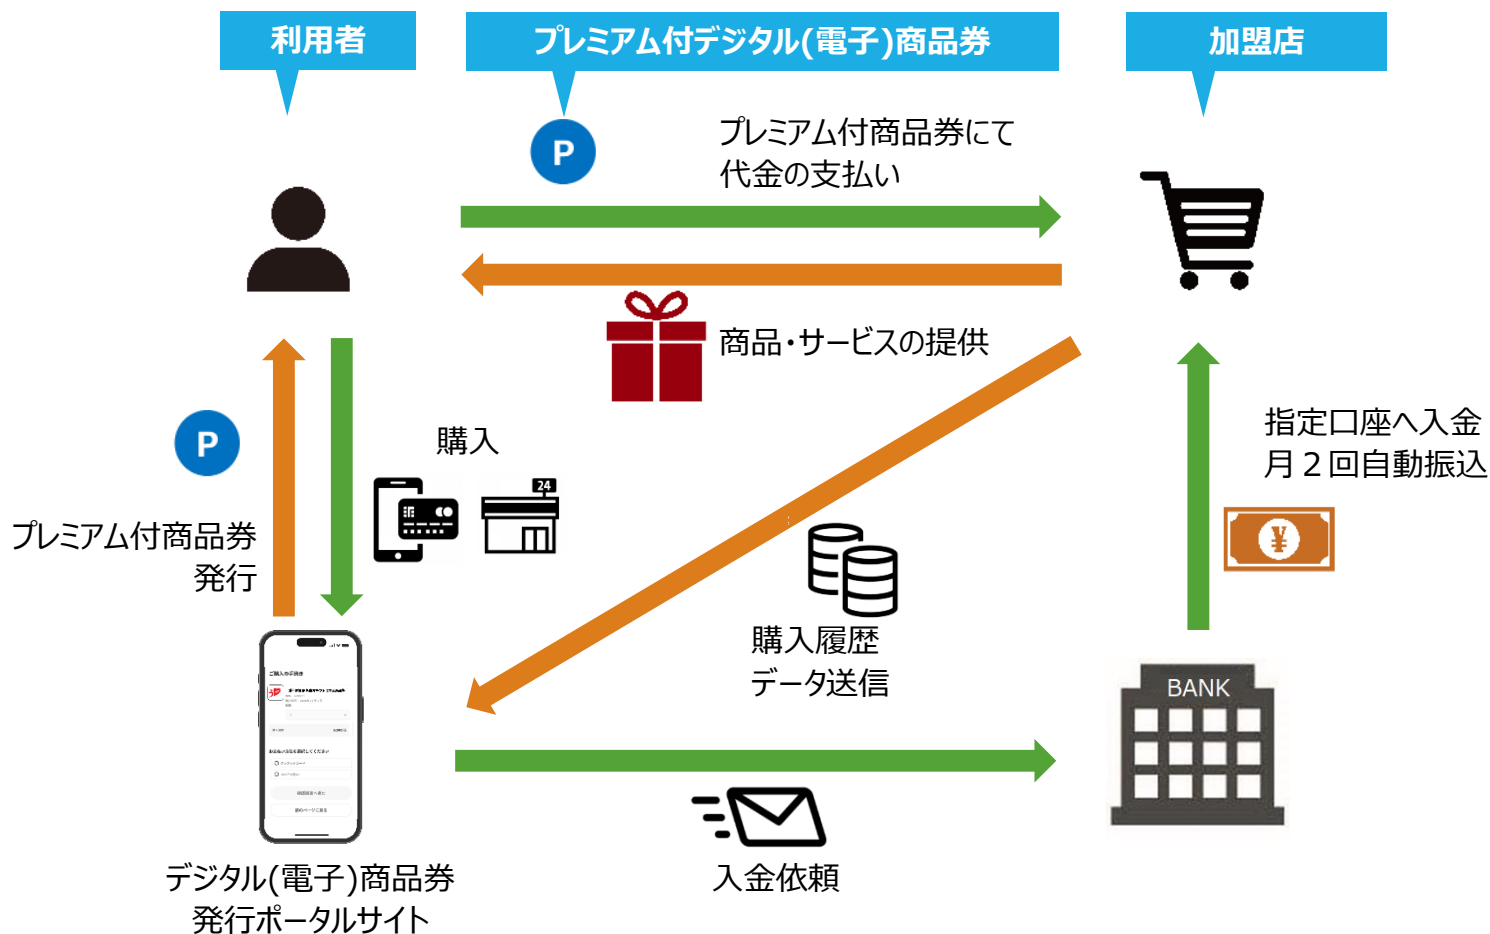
利用者

プレミアム付デジタル(電子)商品券

加盟店

P

プレミアム付商品券にて代金の支払い

商品・サービスの提供

P

購入

24

プレミアム付商品券発行

指定口座へ入金
月２回自動振込

¥

購入履歴
データ送信

BANK

デジタル(電子)商品券
発行ポータルサイト

入金依頼